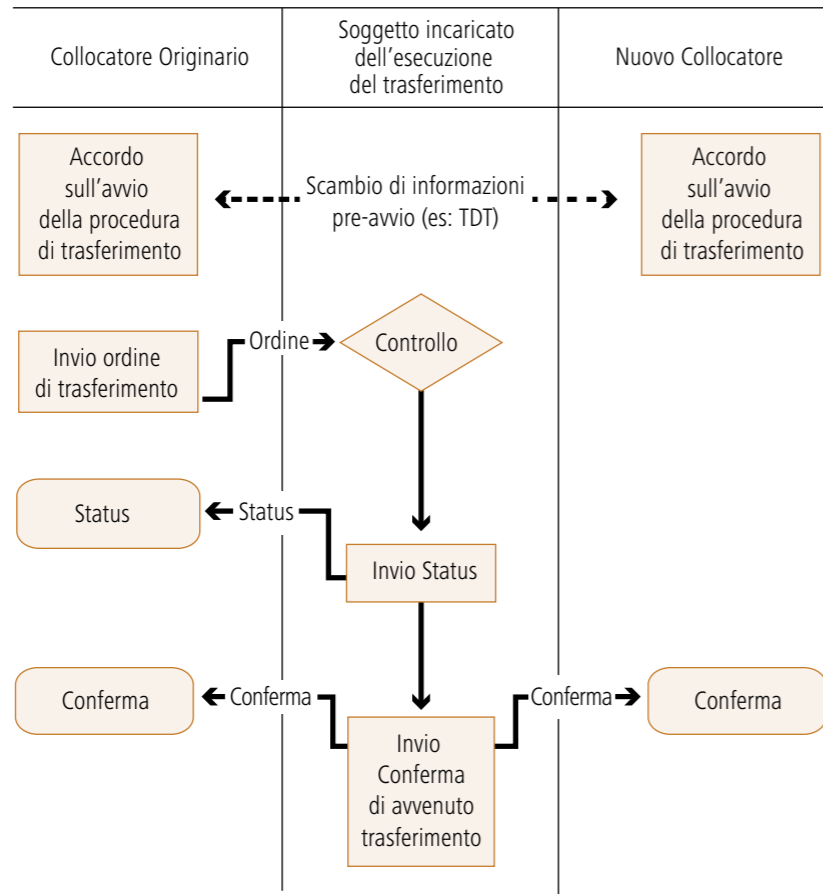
| Collocatore Originario | Soggetto incaricato dell'esecuzione del trasferimento | Nuovo Collocatore |
|---|---|---|

Accordo sull'avvio della procedura di trasferimento

Scambio di informazioni pre-avvio (es: TDT)

Accordo sull'avvio della procedura di trasferimento

Invio ordine di trasferimento

Ordine

Controllo

Status

Status

Invio Status

Conferma

Conferma

Invio Conferma di avvenuto trasferimento

Conferma

Conferma